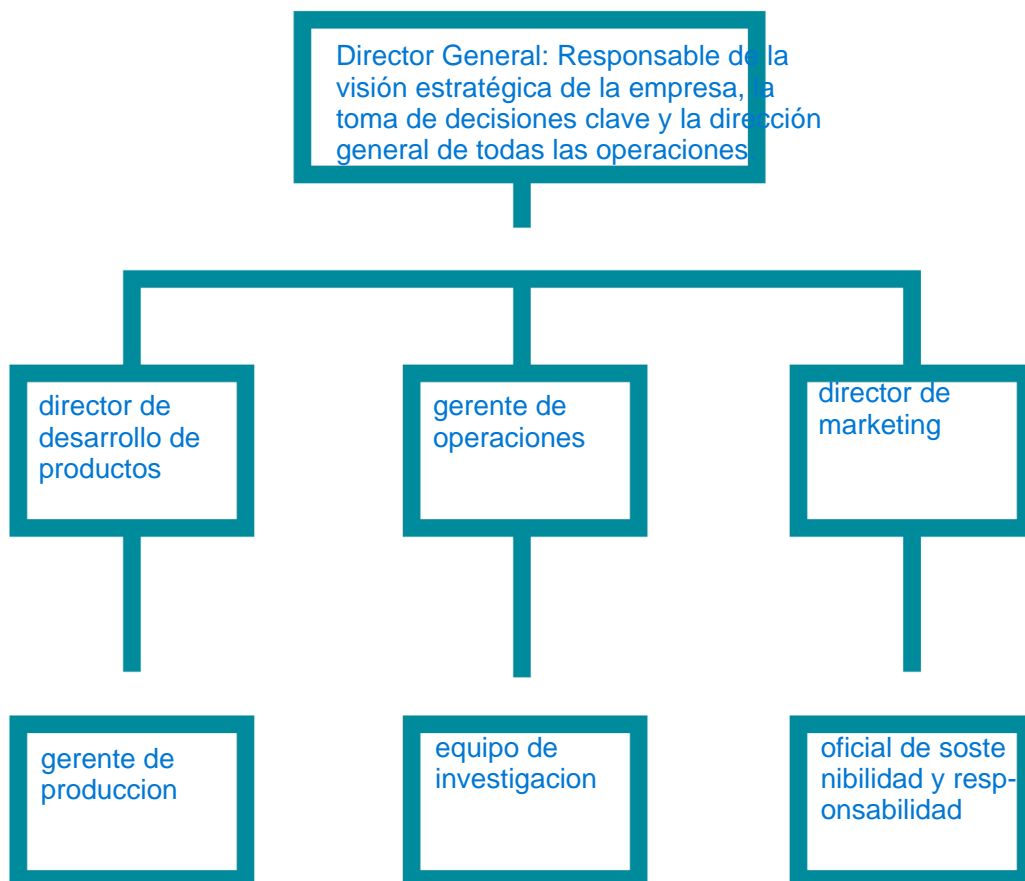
Director General: Responsable de la visión estratégica de la empresa, la toma de decisiones clave y la dirección general de todas las operaciones

director de desarrollo de productos

gerente de operaciones

director de marketing

gerente de produccion

equipo de investigacion

oficial de soste nibilidad y responsabilidad